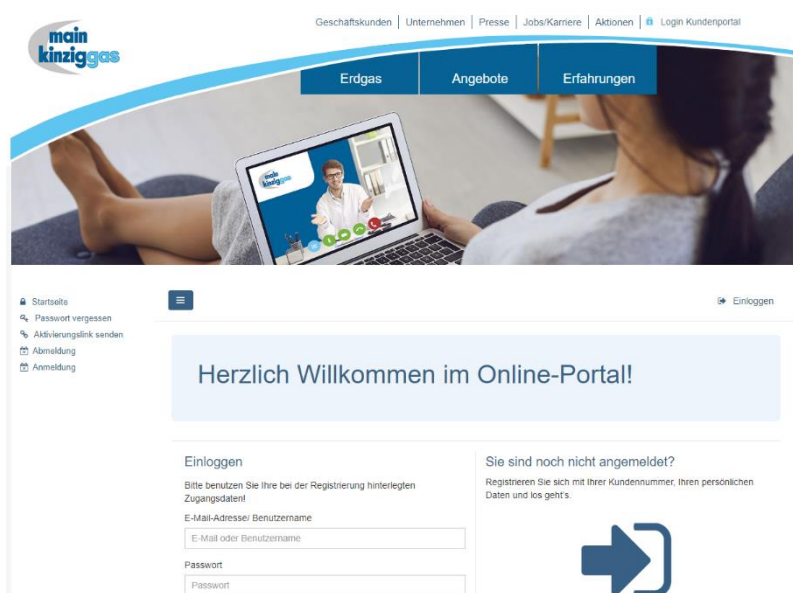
main kinziggas

Geschaftskunden | Unternehmen | Presse | Jobs/Karriere | Aktionen | Login Kundenportal

Erdgas
Angebote
Erfahrungen

main kinziggas

Startseite
Passwort vergessen
Aktivierungslink senden
Abmeldung
Anmeldung

Einloggen

Herzlich Willkommen im Online-Portal!

Einloggen

Bitte benutzen Sie Ihre bei der Registrierung hinterlegten Zugangsdaten!

E-Mail-Adresse/ Benutzername

E-Mail oder Benutzername

Passwort

Passwort

Sie sind noch nicht angemeldet?

Registrieren Sie sich mit Ihrer Kundennummer, Ihren persönlichen Daten und los geht's.